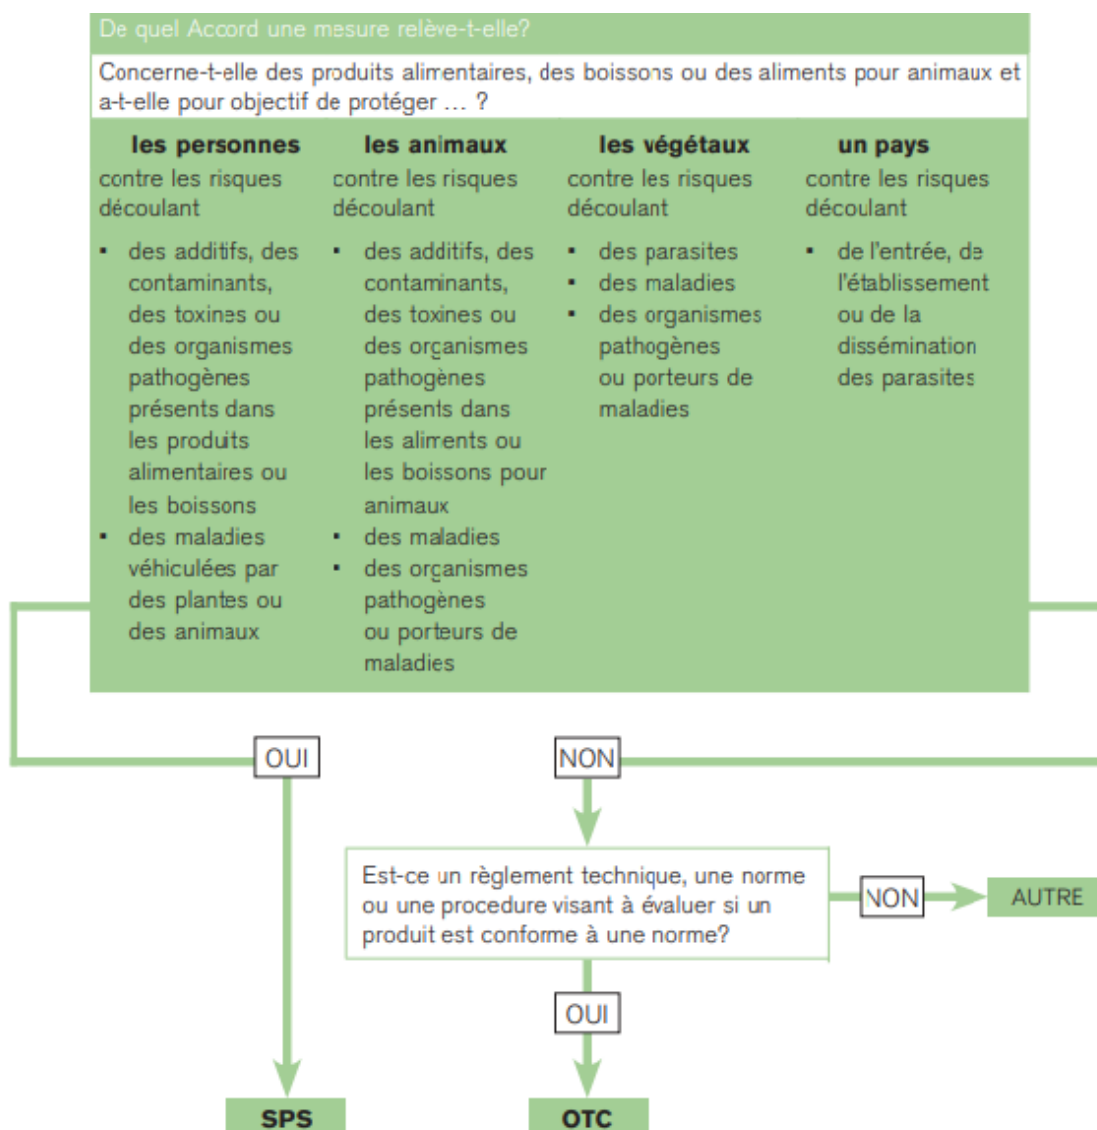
De quel Accord une mesure relève-t-elle?

Concerne-t-elle des produits alimentaires, des boissons ou des aliments pour animaux et a-t-elle pour objectif de protéger ... ?

**les personnes**
contre les risques découlant
- des additifs, des contaminants, des toxines ou des organismes pathogènes présents dans les produits alimentaires ou les boissons
- des maladies véhiculées par des plantes ou des animaux

**les animaux**
contre les risques découlant
- des additifs, des contaminants, des toxines ou des organismes pathogènes présents dans les aliments ou les boissons pour animaux
- des maladies
- des organismes pathogènes ou porteurs de maladies

**les végétaux**
contre les risques découlant
- des parasites
- des maladies
- des organismes pathogènes ou porteurs de maladies

**un pays**
contre les risques découlant
- de l'entrée, de l'établissement ou de la dissémination des parasites

OUI

NON

Est-ce un règlement technique, une norme ou une procedure visant à évaluer si un produit est conforme à une norme?

NON

AUTRE

OUI

SPS

OTC